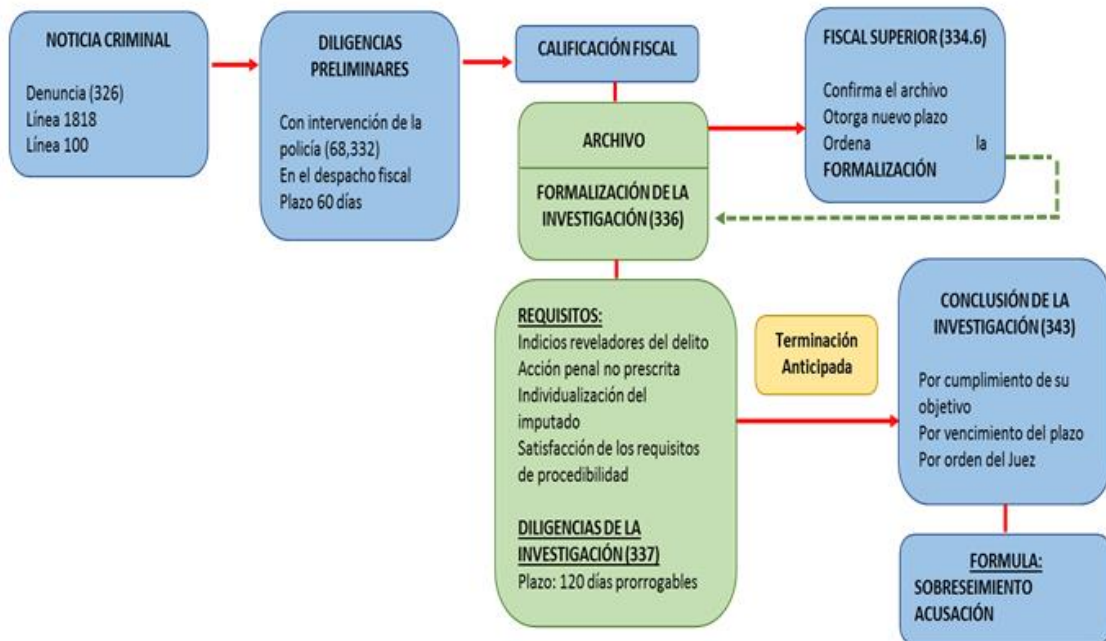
NOTICIA CRIMINAL

Denuncia (326)
Línea 1818
Línea 100

DILIGENCIAS PRELIMINARES

Con intervención de la policía (68,332)
En el despacho fiscal
Plazo 60 días

CALIFICACIÓN FISCAL

ARCHIVO

FORMALIZACIÓN DE LA INVESTIGACIÓN (336)

FISCAL SUPERIOR (334.6)

Confirma el archivo
Otorga nuevo plazo
Ordena la FORMALIZACIÓN

REQUISITOS:
Indicios reveladores del delito
Acción penal no prescrita
Individualización del imputado
Satisfacción de los requisitos de procedibilidad

DILIGENCIAS DE LA INVESTIGACIÓN (337)
Plazo: 120 días prorrogables

Terminación Anticipada

CONCLUSIÓN DE LA INVESTIGACIÓN (343)

Por cumplimiento de su objetivo
Por vencimiento del plazo
Por orden del Juez

FORMULA:
SOBRESEIMIENTO
ACUSACIÓN